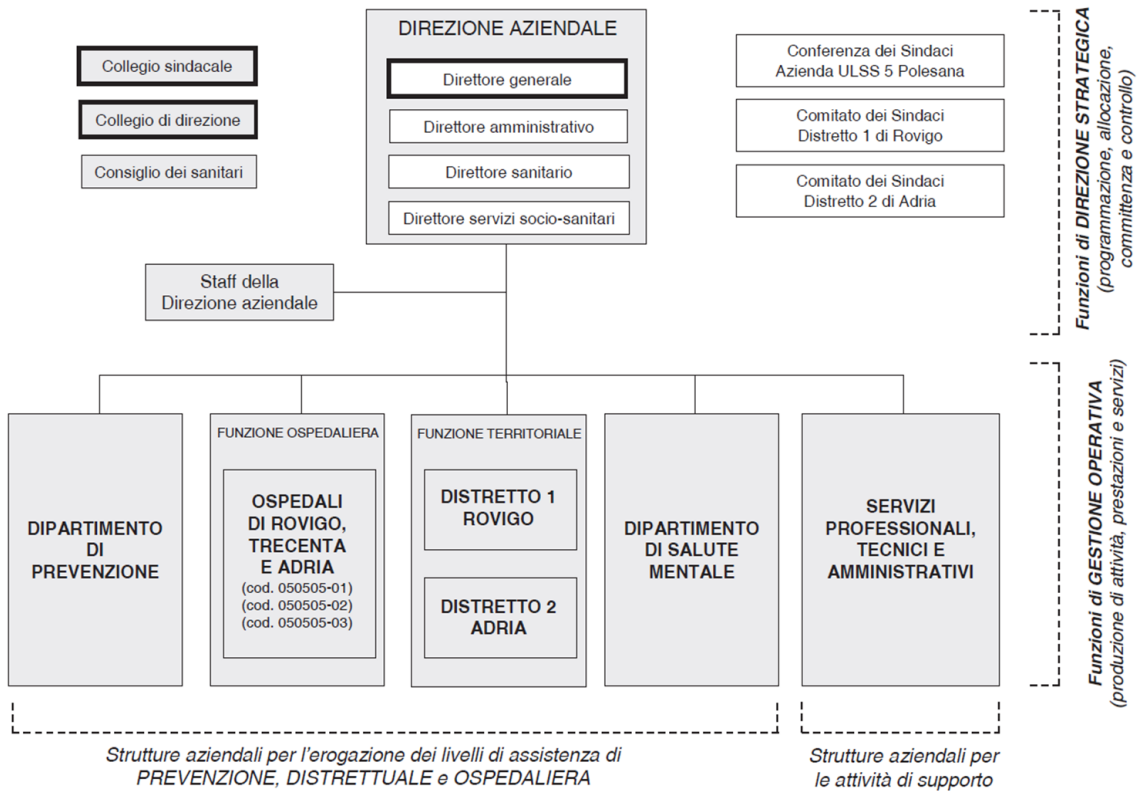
Collegio sindacale

Collegio di direzione

Consiglio dei sanitari

DIREZIONE AZIENDALE

Direttore generale

Direttore amministrativo

Direttore sanitario

Direttore servizi socio-sanitari

Conferenza dei Sindaci Azienda ULSS 5 Polesana

Comitato dei Sindaci Distretto 1 di Rovigo

Comitato dei Sindaci Distretto 2 di Adria

Funzioni di DIREZIONE STRATEGICA (programmazione, allocazione, committenza e controllo)

Staff della Direzione aziendale

DIPARTIMENTO DI PREVENZIONE

FUNZIONE OSPEDALIERA

OSPEDALI DI ROVIGO, TRECENTA E ADRIA (cod. 050505-01) (cod. 050505-02) (cod. 050505-03)

FUNZIONE TERRITORIALE

DISTRETTO 1 ROVIGO

DISTRETTO 2 ADRIA

DIPARTIMENTO DI SALUTE MENTALE

SERVIZI PROFESSIONALI, TECNICI E AMMINISTRATIVI

Funzioni di GESTIONE OPERATIVA (produzione di attività, prestazioni e servizi)

Strutture aziendali per l'erogazione dei livelli di assistenza di PREVENZIONE, DISTRETTUALE e OSPEDALIERA

Strutture aziendali per le attività di supporto